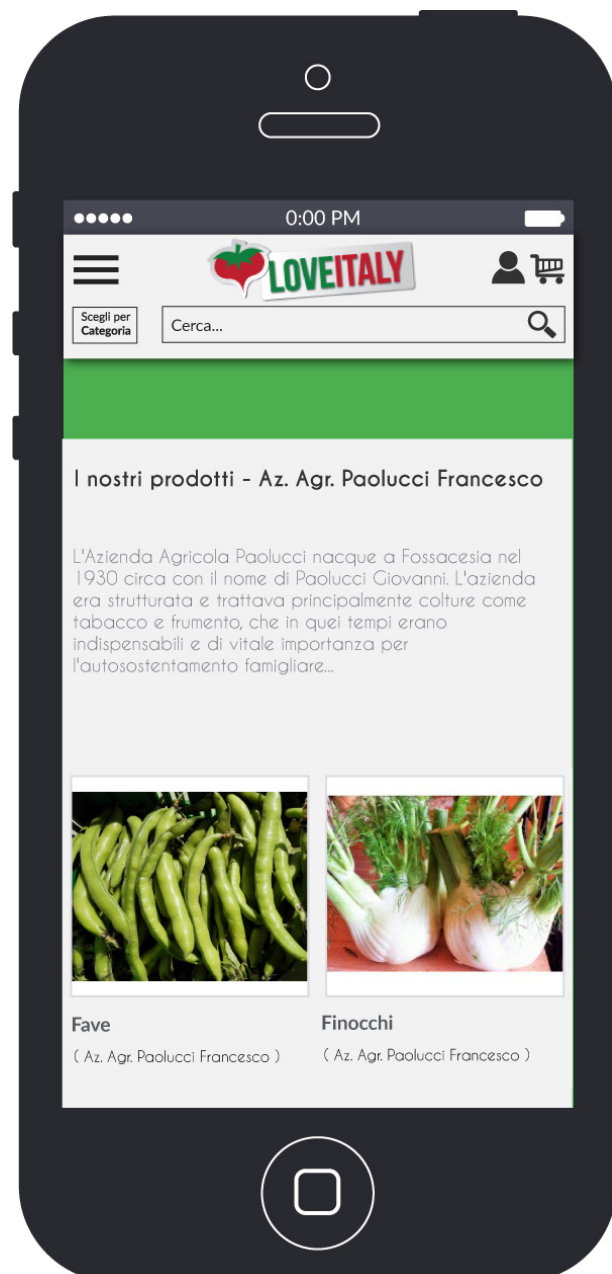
●●●●● 0:00 PM

LOVEITALY

Scegli per Categoria

Cerca...

I nostri prodotti - Az. Agr. Paolucci Francesco

L'Azienda Agricola Paolucci nacque a Fossacesia nel 1930 circa con il nome di Paolucci Giovanni. L'azienda era strutturata e trattava principalmente colture come tabacco e frumento, che in quei tempi erano indispensabili e di vitale importanza per l'autosostentamento famigliare...

Fave

( Az. Agr. Paolucci Francesco )

Finocchi

( Az. Agr. Paolucci Francesco )